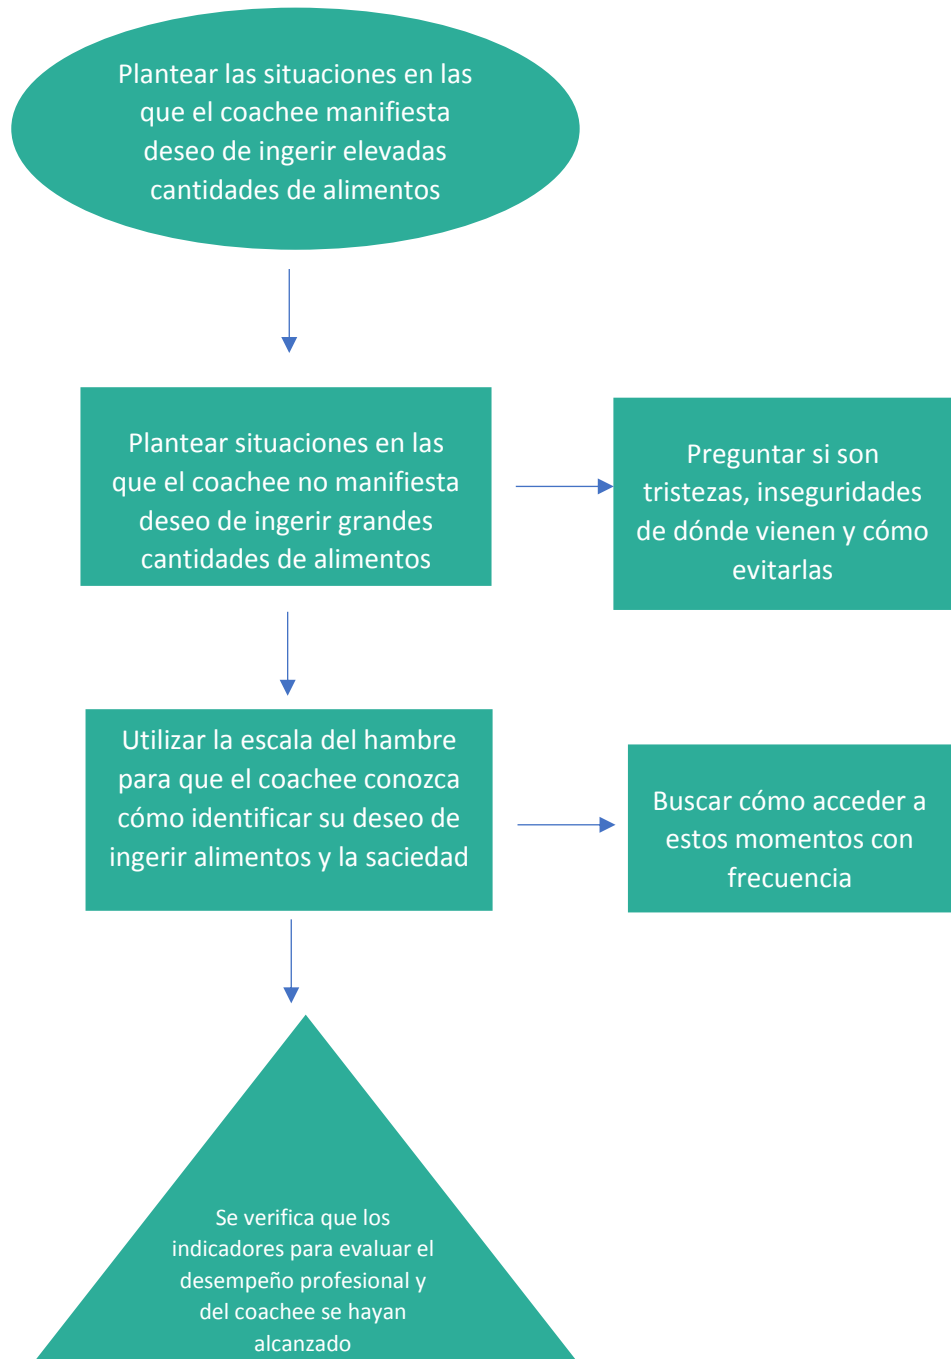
Plantear las situaciones en las que el coachee manifiesta deseo de ingerir elevadas cantidades de alimentos

Plantear situaciones en las que el coachee no manifiesta deseo de ingerir grandes cantidades de alimentos

Preguntar si son tristezas, inseguridades de dónde vienen y cómo evitarlas

Utilizar la escala del hambre para que el coachee conozca cómo identificar su deseo de ingerir alimentos y la saciedad

Buscar cómo acceder a estos momentos con frecuencia

Se verifica que los indicadores para evaluar el desempeño profesional y del coachee se hayan alcanzado